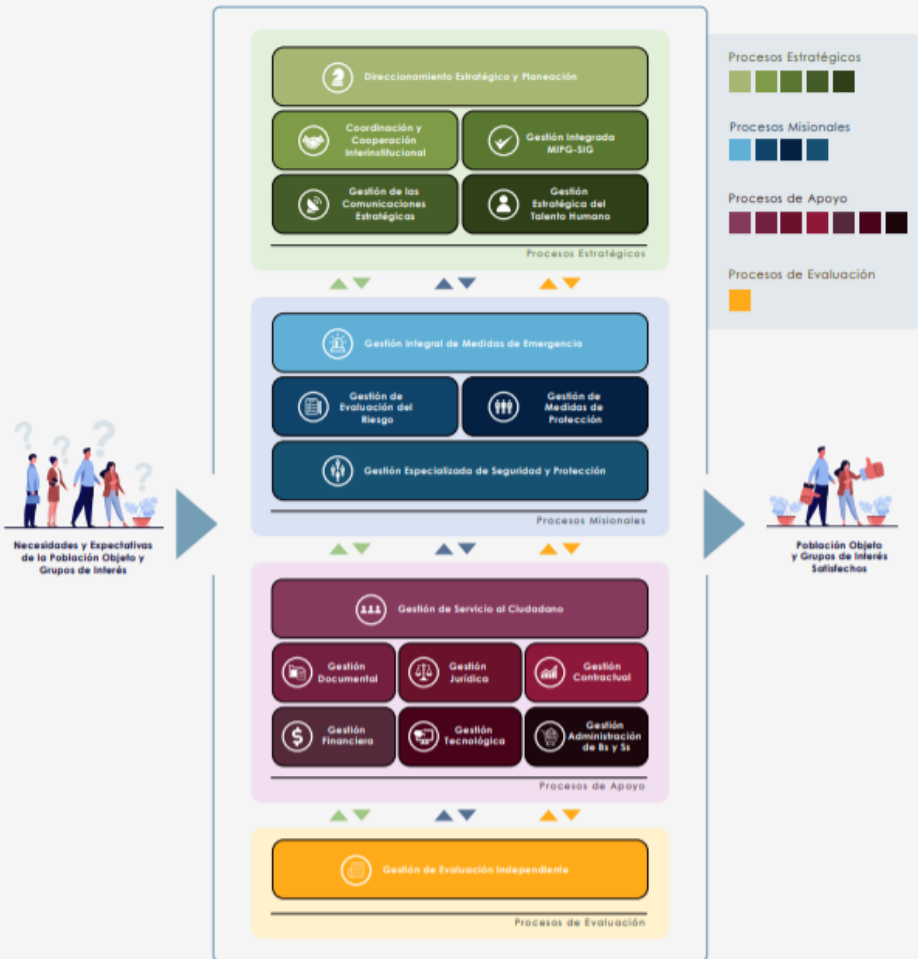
Necesidades y Expectativas de la Población Objeto y Grupos de Interés

Direccionamiento Estratégico y Planeación

Coordinación y Cooperación Interinstitucional

Gestión Integrada MIPG-SIG

Gestión de las Comunicaciones Estratégicas

Gestión Estratégica del Talento Humano

Procesos Estratégicos

Gestión Integral de Medidas de Emergencia

Gestión de Evaluación del Riesgo

Gestión de Medidas de Protección

Gestión Especializada de Seguridad y Protección

Procesos Misionales

Gestión de Servicio al Ciudadano

Gestión Documental

Gestión Jurídica

Gestión Contractual

Gestión Financiera

Gestión Tecnológica

Gestión Administración de Bs y Ss

Procesos de Apoyo

Gestión de Evaluación Independiente

Procesos de Evaluación

Población Objeto y Grupos de Interés Satisfechos

Procesos Estratégicos

Procesos Misionales

Procesos de Apoyo

Procesos de Evaluación